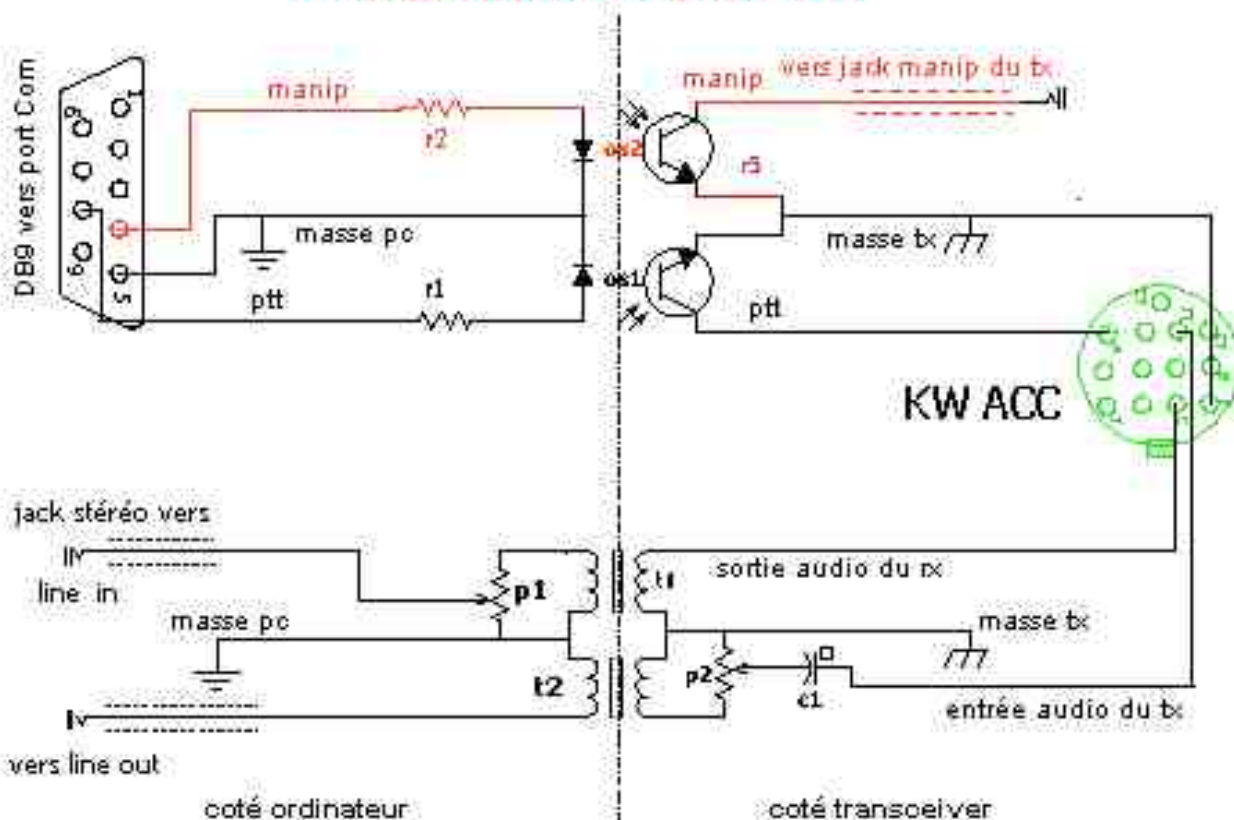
DB9 vers port Com
1
9
6
5
manip
r2
os2
manip
vers jack manip du tx
r3
masse pc
masse tx
ptt
r1
os1
ptt
KW ACC
jack stéréo vers
line in
p1
t1
sortie audio du rx
masse pc
masse tx
t2
p2
c1
entrée audio du tx
vers line out
coté ordinateur
coté transceiver